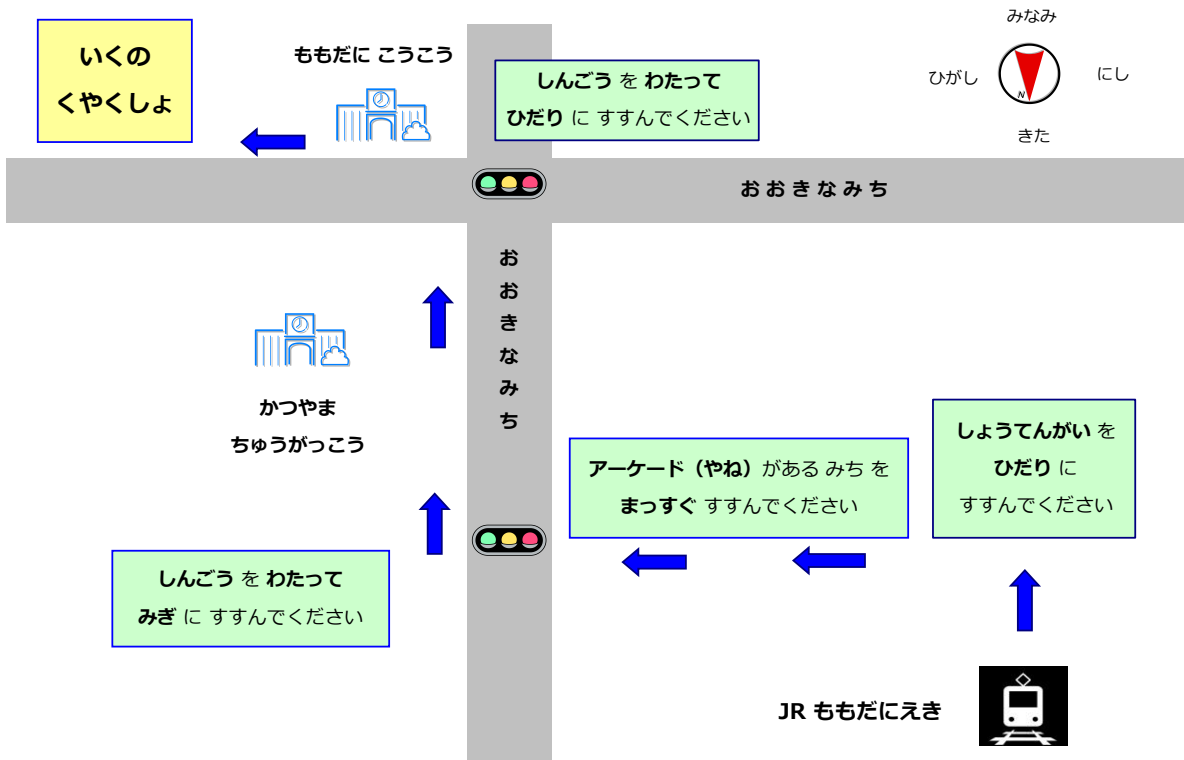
いくの
くやくしょ

ももだに こうこう

しんごう を わたって
ひだり に すすんでください

みなみ
ひがし
にし
きた
N

おおきなみち

おおきなみち

かつやま
ちゅうがっこう

アーケード（やね）がある みち を
まっすぐ すすんでください

しょうてんがい を
ひだり に
すすんでください

しんごう を わたって
みぎ に すすんでください

JR ももだにえき